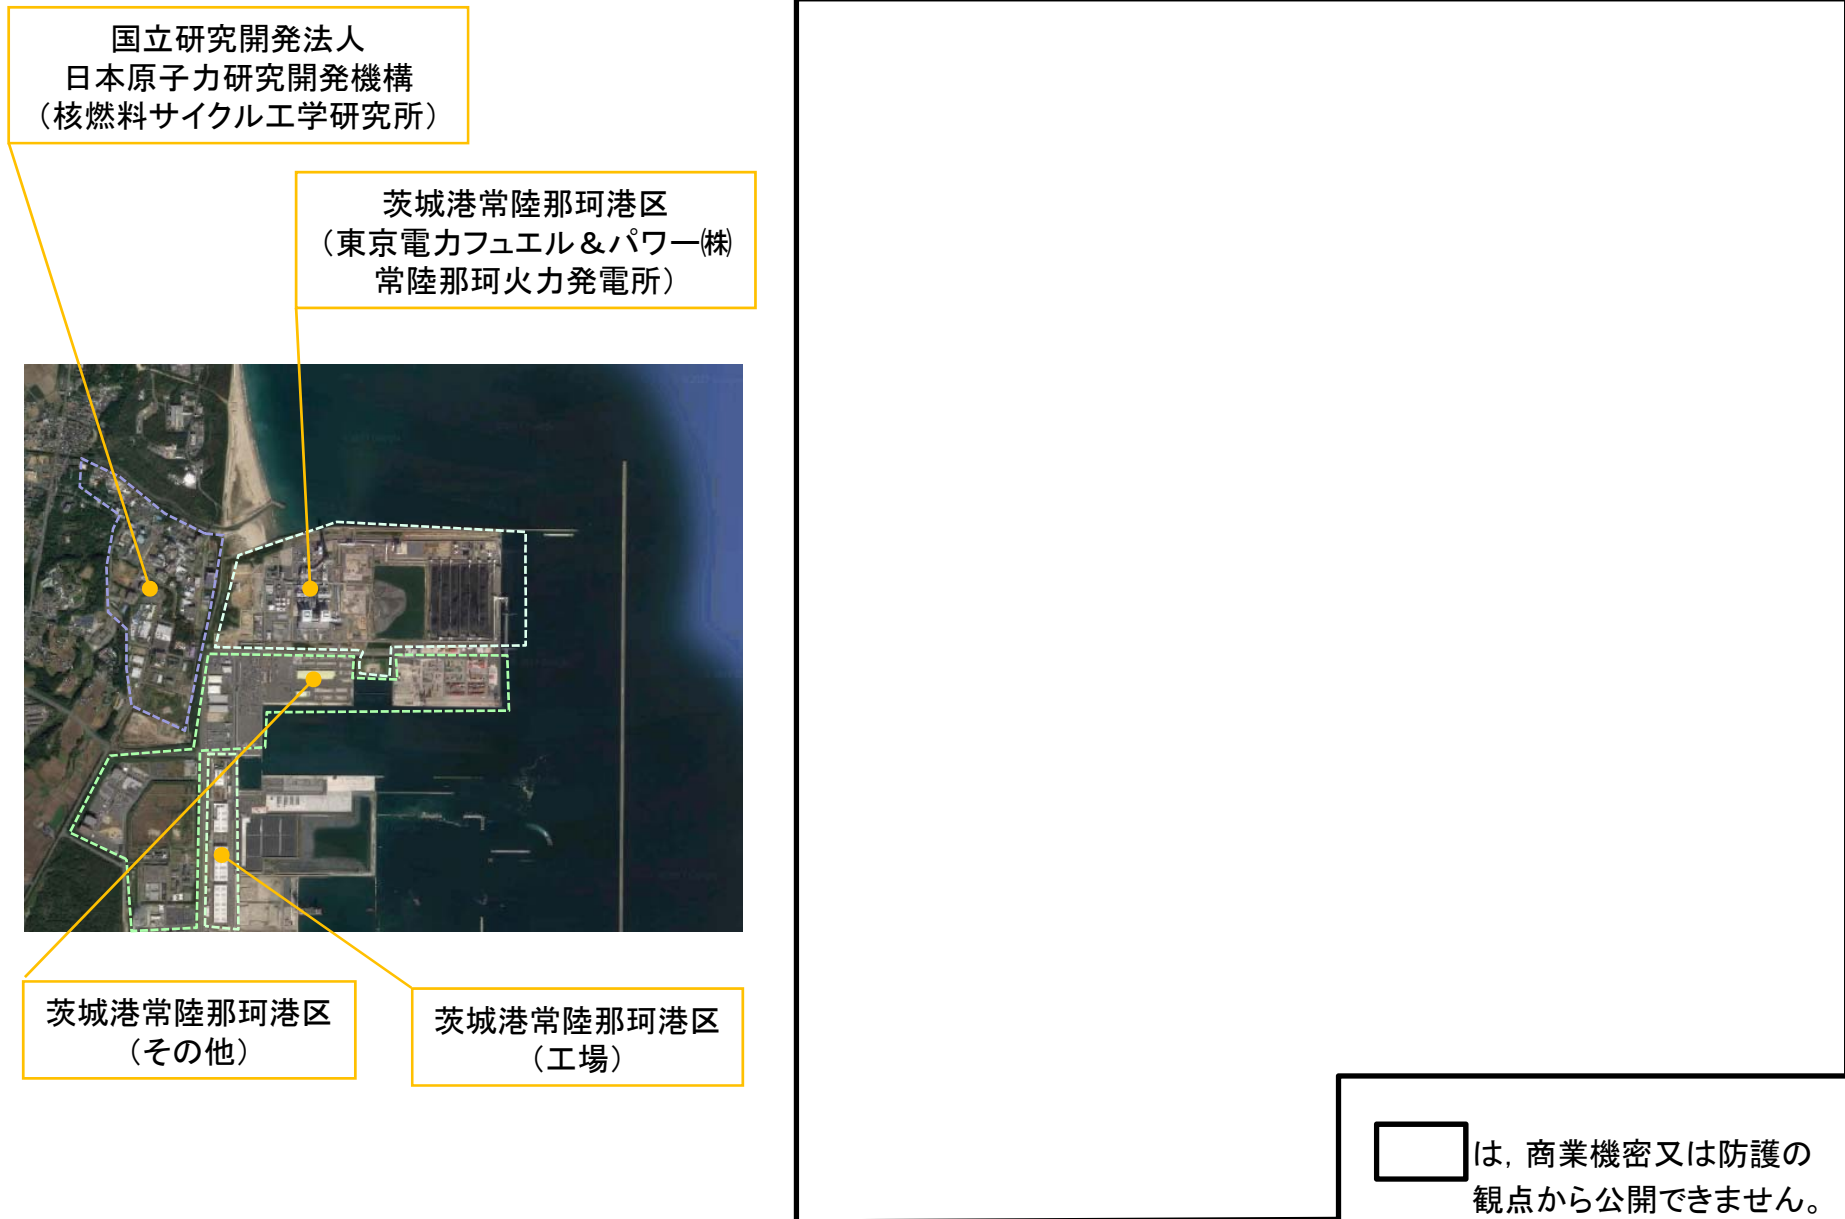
国立研究開発法人
日本原子力研究開発機構
（核燃料サイクル工学研究所）

茨城港常陸那珂港区
（東京電力フュエル＆パワー㈱
常陸那珂火力発電所）

茨城港常陸那珂港区
（その他）

茨城港常陸那珂港区
（工場）

は，商業機密又は防護の観点から公開できません。